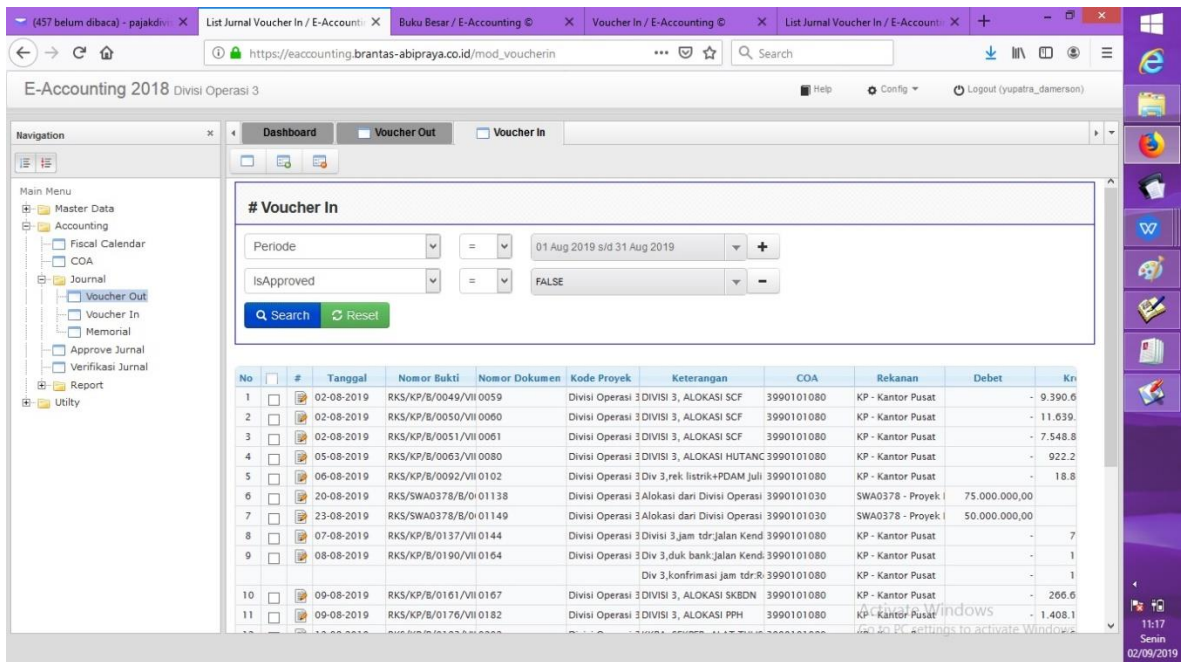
(457 belum dibaca) - pajakdiv | List Jurnal Voucher In / E-Accounti | Buku Besar / E-Accounting © | Voucher In / E-Accounting © | List Jurnal Voucher In / E-Accounti

https://eaccounting.brantas-abipraya.co.id/mod_voucherin

Search

E-Accounting 2018 Divisi Operasi 3

Help | Config | Logout (yupatra_damerson)

Navigation

Dashboard | Voucher Out | Voucher In

Main Menu
Master Data
Accounting
Fiscal Calendar
COA
Journal
Voucher Out
Voucher In
Memorial
Approve Jurnal
Verifikasi Jurnal
Report
Utilty

# Voucher In

Periode | = | 01 Aug 2019 s/d 31 Aug 2019 | +
IsApproved | = | FALSE | -

Search | Reset

| No | | # | Tanggal | Nomor Bukti | Nomor Dokumen | Kode Proyek | Keterangan | COA | Rekanan | Debet | Kr |
|---|---|---|---|---|---|---|---|---|---|---|---|
| 1 | | | 02-08-2019 | RKS/KP/B/0049/VII | 0059 | Divisi Operasi 3 | DIVISI 3, ALOKASI SCF | 3990101080 | KP - Kantor Pusat | - | 9.390.6 |
| 2 | | | 02-08-2019 | RKS/KP/B/0050/VII | 0060 | Divisi Operasi 3 | DIVISI 3, ALOKASI SCF | 3990101080 | KP - Kantor Pusat | - | 11.639. |
| 3 | | | 02-08-2019 | RKS/KP/B/0051/VII | 0061 | Divisi Operasi 3 | DIVISI 3, ALOKASI SCF | 3990101080 | KP - Kantor Pusat | - | 7.548.8 |
| 4 | | | 05-08-2019 | RKS/KP/B/0063/VII | 0080 | Divisi Operasi 3 | DIVISI 3, ALOKASI HUTANC | 3990101080 | KP - Kantor Pusat | - | 922.2 |
| 5 | | | 06-08-2019 | RKS/KP/B/0092/VII | 0102 | Divisi Operasi 3 | Div 3,rek listrik+PDAM Juli | 3990101080 | KP - Kantor Pusat | - | 18.8 |
| 6 | | | 20-08-2019 | RKS/SWA0378/B/0 | 01138 | Divisi Operasi 3 | Alokasi dari Divisi Operasi | 3990101030 | SWA0378 - Proyek | 75.000.000,00 | |
| 7 | | | 23-08-2019 | RKS/SWA0378/B/0 | 01149 | Divisi Operasi 3 | Alokasi dari Divisi Operasi | 3990101030 | SWA0378 - Proyek | 50.000.000,00 | |
| 8 | | | 07-08-2019 | RKS/KP/B/0137/VII | 0144 | Divisi Operasi 3 | Divisi 3,jam tdr:Jalan Kend | 3990101080 | KP - Kantor Pusat | - | 7 |
| 9 | | | 08-08-2019 | RKS/KP/B/0190/VII | 0164 | Divisi Operasi 3 | Div 3,duk bank:Jalan Kend | 3990101080 | KP - Kantor Pusat | - | 1 |
| | | | | | | | Div 3,konfrimasi jam tdr:R | 3990101080 | KP - Kantor Pusat | - | 1 |
| 10 | | | 09-08-2019 | RKS/KP/B/0161/VII | 0167 | Divisi Operasi 3 | DIVISI 3, ALOKASI SKBDN | 3990101080 | KP - Kantor Pusat | - | 266.6 |
| 11 | | | 09-08-2019 | RKS/KP/B/0176/VII | 0182 | Divisi Operasi 3 | DIVISI 3, ALOKASI PPH | 3990101080 | KP - Kantor Pusat | - | 1.408.1 |

Activate Windows
Go to PC settings to activate Windows.

11:17
Senin
02/09/2019